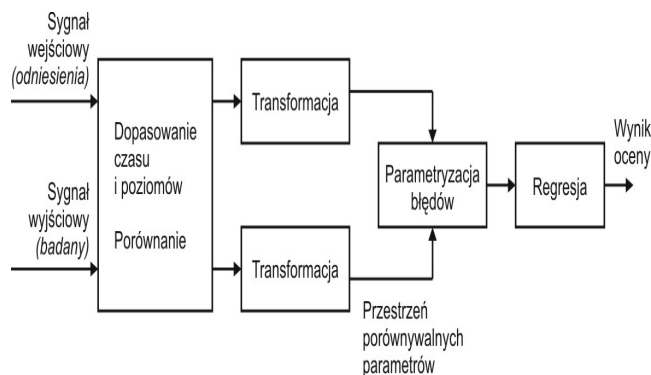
Sygnał wejściowy (odniesienia)

Sygnał wyjściowy (badany)

Dopasowanie czasu i poziomów

Porównanie

Transformacja

Transformacja

Parametryzacja błędów

Regresja

Wynik oceny

Przestrzeń porównywalnych parametrów